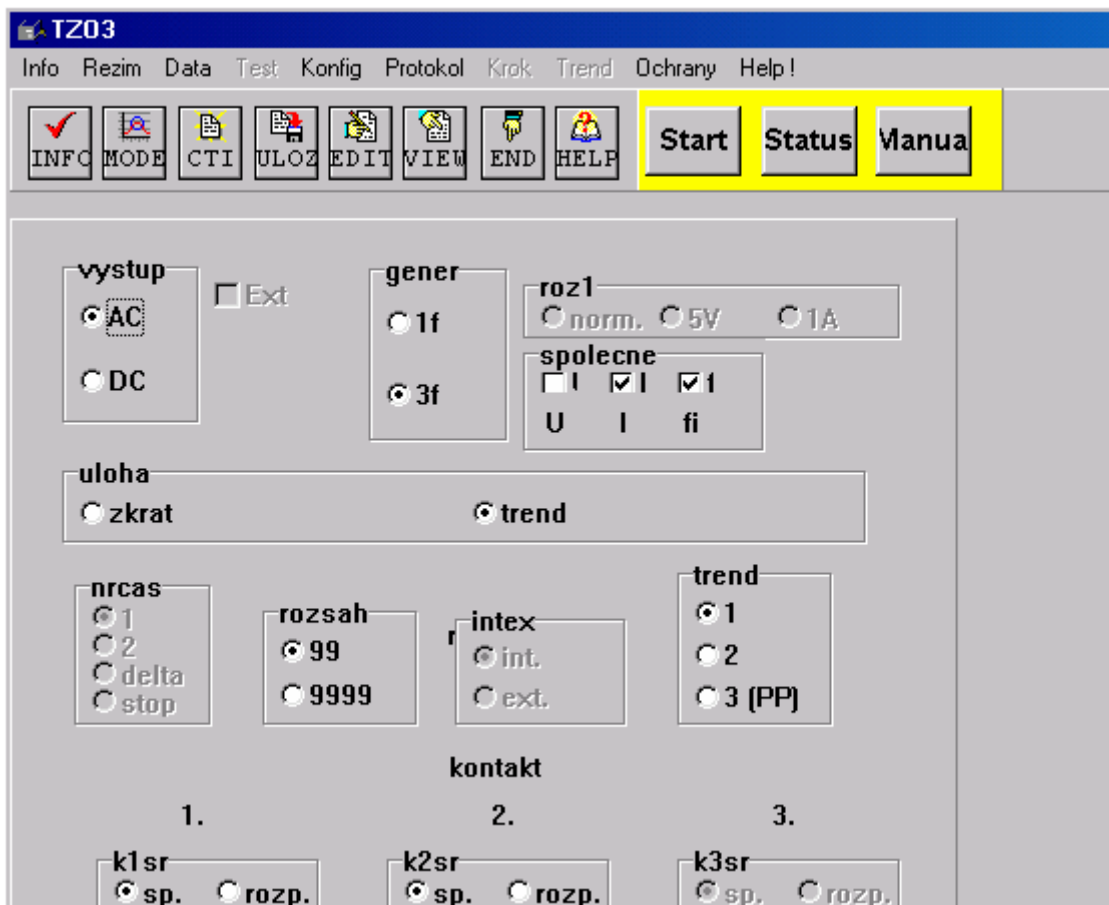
TZ03

Info Rezim Data Test Konfig Protokol Krok Trend Ochrany Help!

INFO MODE CTI ULOZ EDIT VIEW END HELP

Start Status Manua

vystup
AC
DC

Ext

gener
1f
3f

roz1
norm. 5V 1A

spolecne
I I 1
U I fi

uloha
zkrat
trend

nrcas
1
2
delta
stop

rozsah
99
9999

r

intex
int.
ext.

trend
1
2
3 (PP)

kontakt

1.
2.
3.

k1sr
sp. rozp.

k2sr
sp. rozp.

k3sr
sp. rozp.